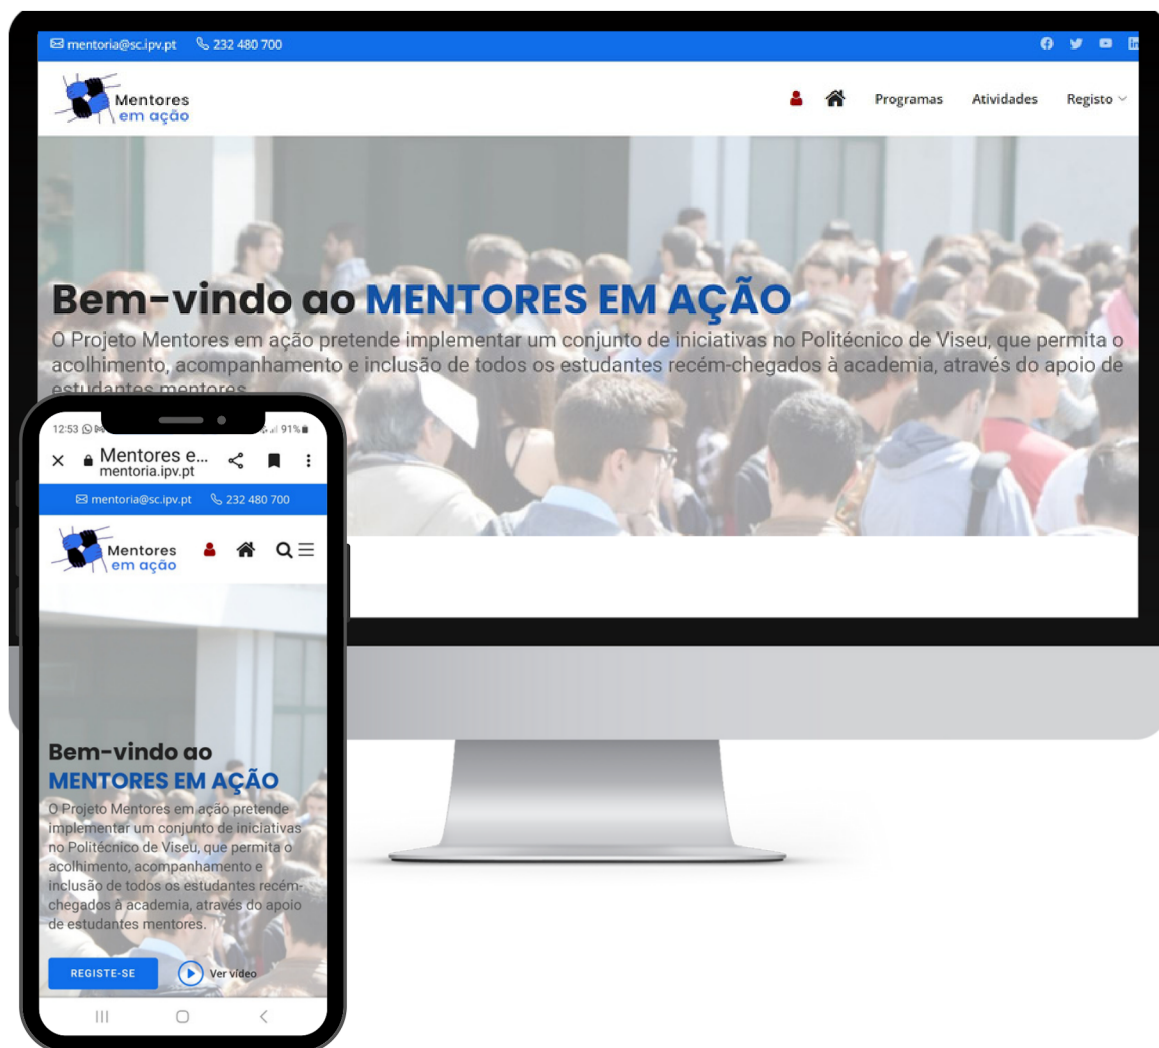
mentoria@sc.ipv.pt 232 480 700

Mentores em ação

Programas Atividades Registo

Bem-vindo ao MENTORES EM AÇÃO

O Projeto Mentores em ação pretende implementar um conjunto de iniciativas no Politécnico de Viseu, que permita o acolhimento, acompanhamento e inclusão de todos os estudantes recém-chegados à academia, através do apoio de estudantes mentores

12:53 91%

Mentores e...
mentoria.ipv.pt

mentoria@sc.ipv.pt 232 480 700

Mentores em ação

Bem-vindo ao MENTORES EM AÇÃO

O Projeto Mentores em ação pretende implementar um conjunto de iniciativas no Politécnico de Viseu, que permita o acolhimento, acompanhamento e inclusão de todos os estudantes recém-chegados à academia, através do apoio de estudantes mentores.

REGISTE-SE

Ver vídeo